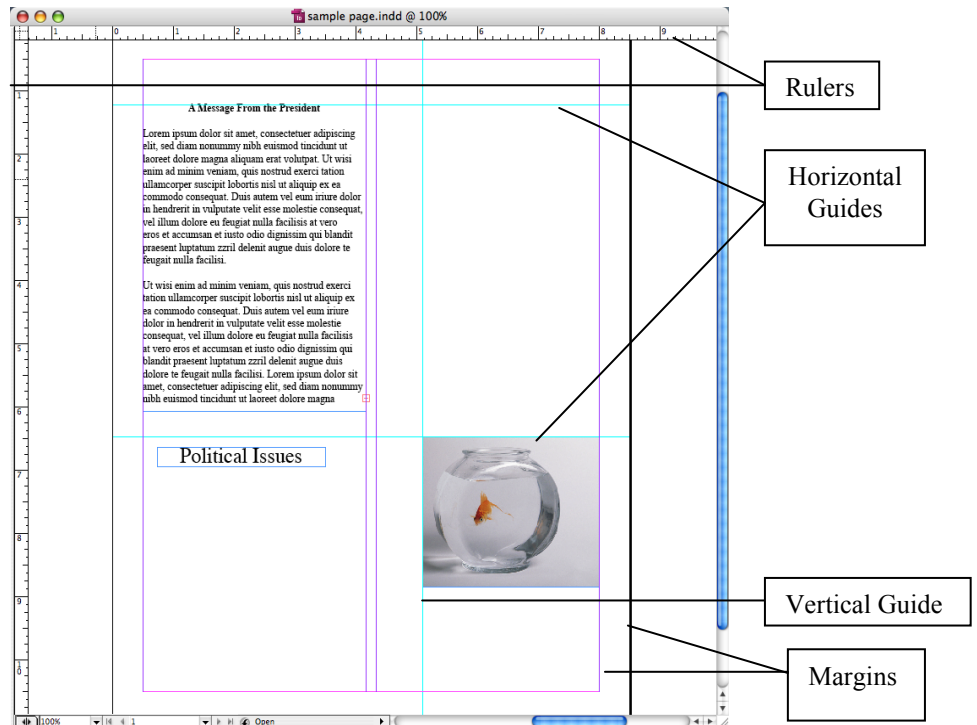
sample page.indd @ 100%

A Message From the President

Lorem ipsum dolor sit amet, consectetuer adipiscing elit, sed diam nonummy nibh euismod tincidunt ut laoreet dolore magna aliquam erat volutpat. Ut wisi enim ad minim veniam, quis nostrud exerci tation ullamcorper suscipit lobortis nisl ut aliquip ex ea commodo consequat. Duis autem vel eum iriure dolor in hendrerit in vulputate velit esse molestie consequat, vel illum dolore eu feugiat nulla facilisis at vero eros et accumsan et iusto odio dignissim qui blandit praesent luptatum zzril delenit augue duis dolore te feugait nulla facilisi.

Ut wisi enim ad minim veniam, quis nostrud exerci tation ullamcorper suscipit lobortis nisl ut aliquip ex ea commodo consequat. Duis autem vel eum iriure dolor in hendrerit in vulputate velit esse molestie consequat, vel illum dolore eu feugiat nulla facilisis at vero eros et accumsan et iusto odio dignissim qui blandit praesent luptatum zzril delenit augue duis dolore te feugait nulla facilisi. Lorem ipsum dolor sit amet, consectetuer adipiscing elit, sed diam nonummy nibh euismod tincidunt ut laoreet dolore magna

Political Issues

Rulers

Horizontal Guides

Vertical Guide

Margins

100%

1

Open